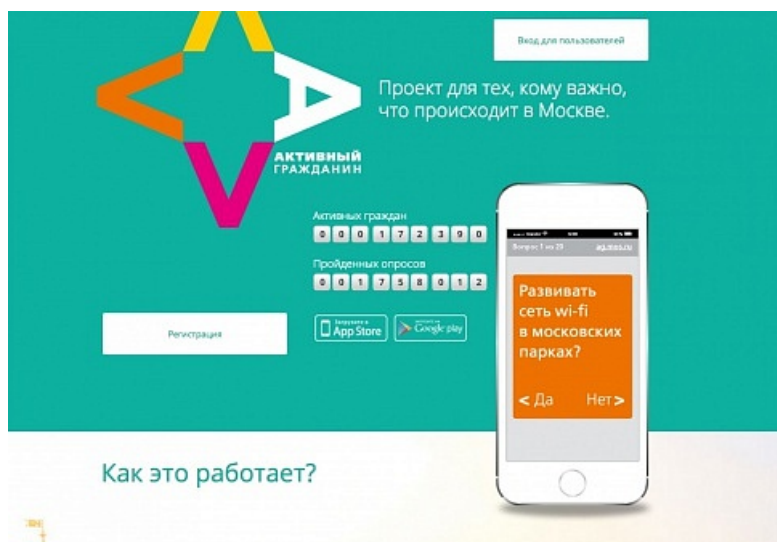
Вход для пользователей

Проект для тех, кому важно, что происходит в Москве.

АКТИВНЫЙ ГРАЖДАНИН

Активных граждан
0 0 0 1 7 2 3 9 0

Пройденных опросов
0 0 1 7 5 8 0 1 2

Регистрация

App Store

Google play

Вопрос 1 из 23 ag.mos.ru

Развивать сеть wi-fi в московских парках?

< Да Нет >

Как это работает?